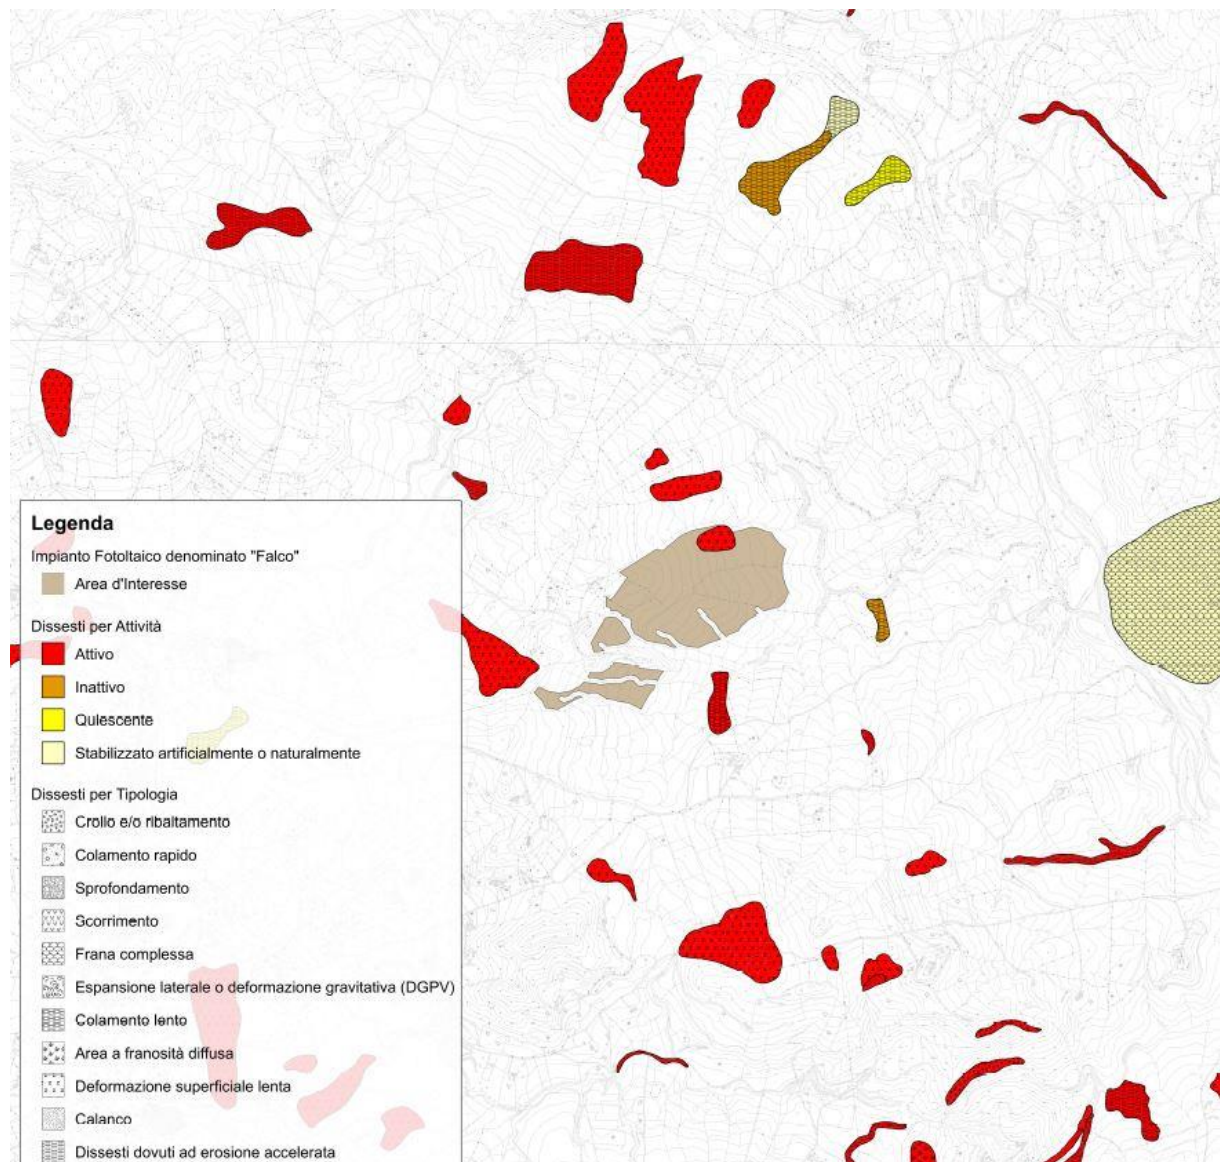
Legenda

Impianto Fotoltaico denominato "Falco"

Area d'Interesse

Dissesti per Attività

Attivo

Inattivo

Quiescente

Stabilizzato artificialmente o naturalmente

Dissesti per Tipologia

Crollo e/o ribaltamento

Colamento rapido

Sprofondamento

Scorrimento

Frana complessa

Espansione laterale o deformazione gravitativa (DGPV)

Colamento lento

Area a franosità diffusa

Deformazione superficiale lenta

Calanco

Dissesti dovuti ad erosione accelerata